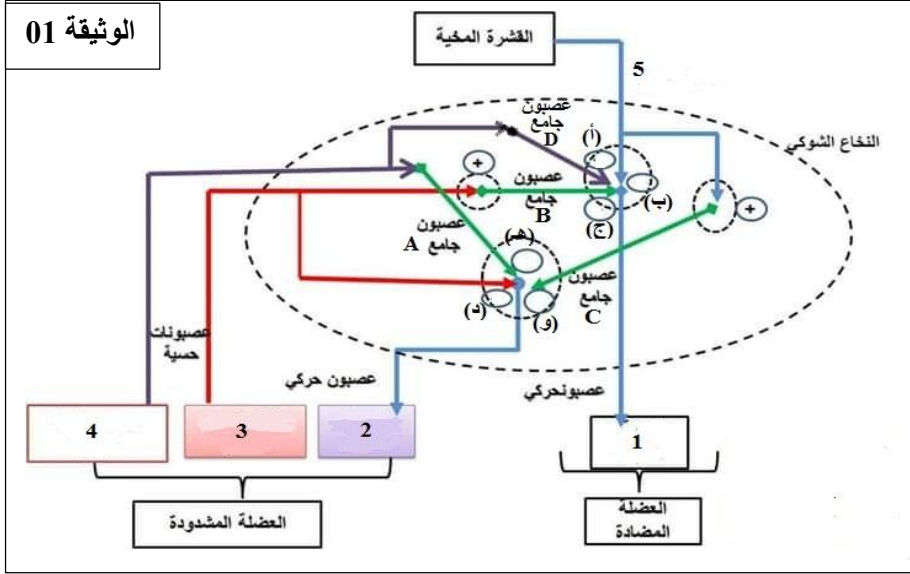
الوثيقة 01

القشرة المخية

5

عصبون جامع D

النخاع الشوكي

(أ)

+

عصبون جامع B

(ب)

+

(ج)

عصبون جامع A

(هـ)

عصبون جامع C

(د)

(و)

عصبونات حسية

عصبون حركي

عصبونحركي

4

3

2

1

العضلة المشدودة

العضلة المضادة